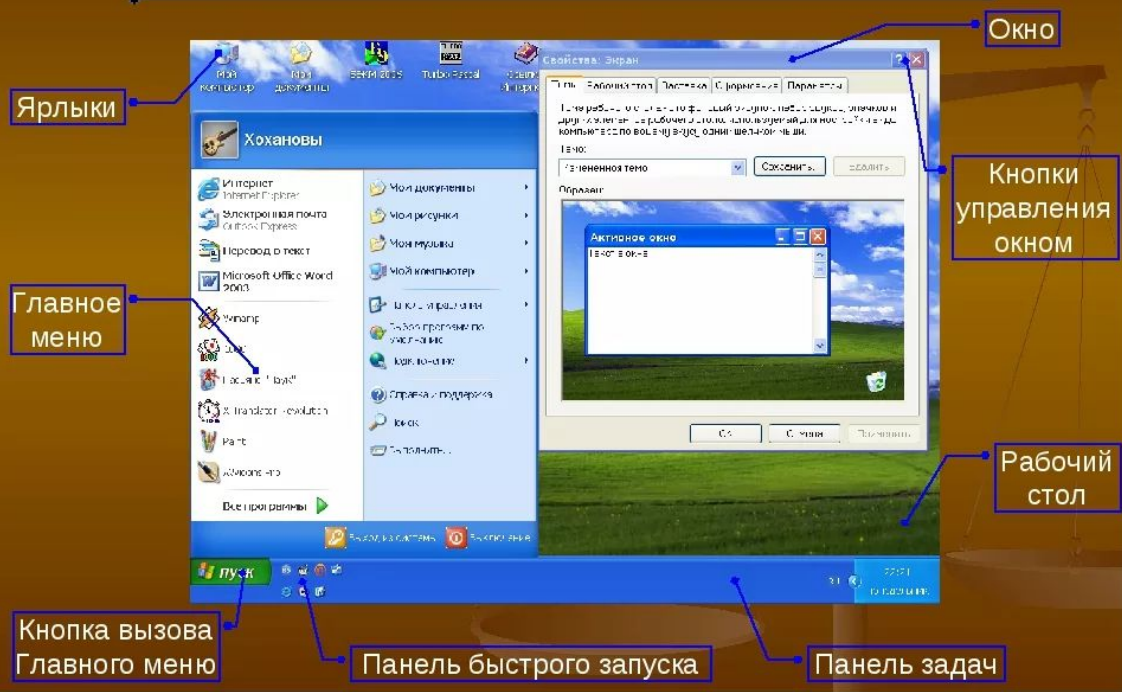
Окно

Ярлыки

Кнопки управления окном

Главное меню

Рабочий стол

Кнопка вызова Главного меню

Панель быстрого запуска

Панель задач

Мой компьютер
Мои документы
Turbo Pascal

Свойства: Экран

Темы
Рабочий стол
Заставка
Оформление
Параметры

Тема:
Измененная тема
Сохранить...
Удалить
Образец:
Активное окно
Текст в окне

ОК
Отмена
Применить

Хохановы

Интернет
Internet Explorer
Электронная почта
Outlook Express
Перевод в текст
Microsoft Office Word 2003
Winamp
Paint
Все программы

Мои документы
Мои рисунки
Моя музыка
Мой компьютер
Панель управления
Справка и поддержка
Поиск
Выполнить...

Выход из системы
Выключение

пуск